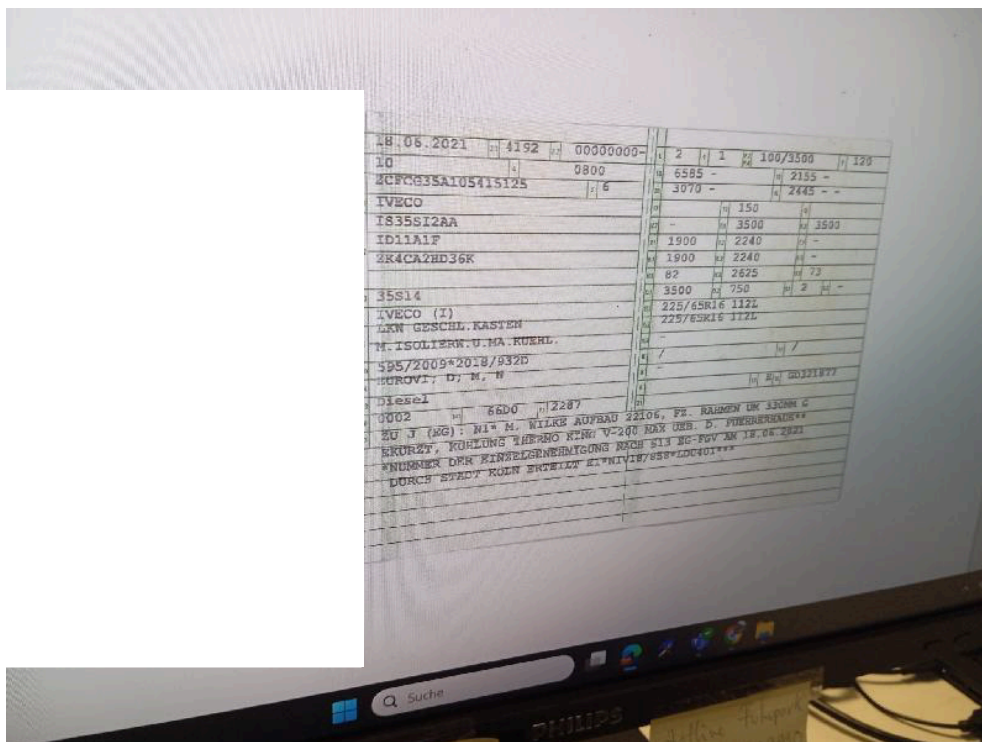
18.06.2021 4192 00000000-
10 0800
ZCFC635A105415125 6
IVECO
IS35SI2AA
ID11A1F
ZK4CA2HD36K

35S14
IVECO (I)
LKW GESCHL.KASTEN
M.ISOLIERW.U.MA.KUEHL.
595/2009*2018/932D
EUROVI; D; M, N
Diesel
0002 66D0 2287
ZU J (EG): N1* M. WILKE AUFBAU 22106, FZ. RAHMEN UM 330MM G
EKURZT, KUHLUNG THERMO KING V-200 MAX UEB. D. FUEHRERHAUS**
*NUMMER DER EINZELGENEHMIGUNG NACH §13 EG-FGV AM 18.06.2021
DURCH STADT KOLN ERTEILT E1*NIVIB/858*LDC401***

2 1 100/3500 120
6585 - 2155 -
3070 - 2445 - -
150
- 3500 3500
1900 2240 -
1900 2240 -
82 2625 73
3500 750 2 -
225/65R16 112L
225/65R16 112L
-
/ /
-
GD321877

Suche
PHILIPS